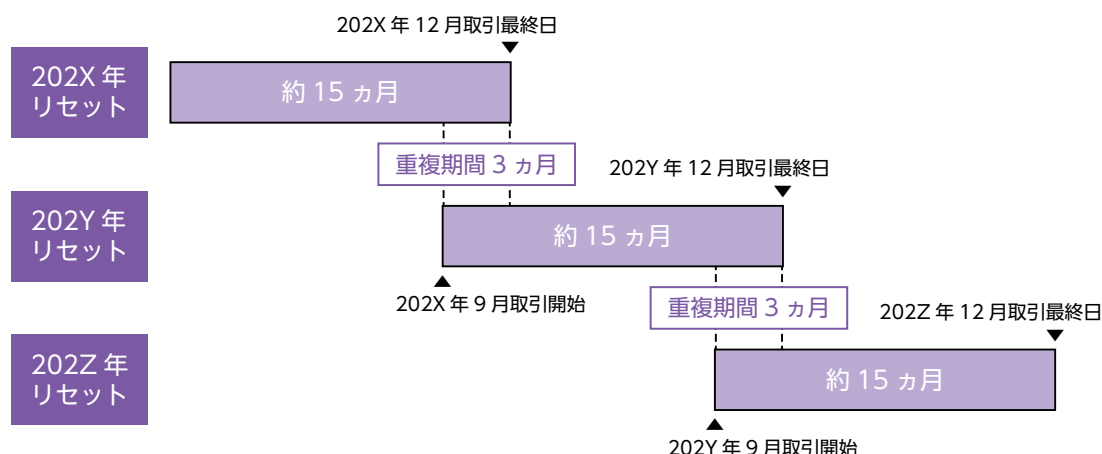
202X 年 12 月取引最終日

202X 年
リセット

約 15 ヵ月

重複期間 3 ヵ月

202Y 年 12 月取引最終日

202Y 年
リセット

約 15 ヵ月

202X 年 9 月取引開始

重複期間 3 ヵ月

202Z 年 12 月取引最終日

202Z 年
リセット

約 15 ヵ月

202Y 年 9 月取引開始